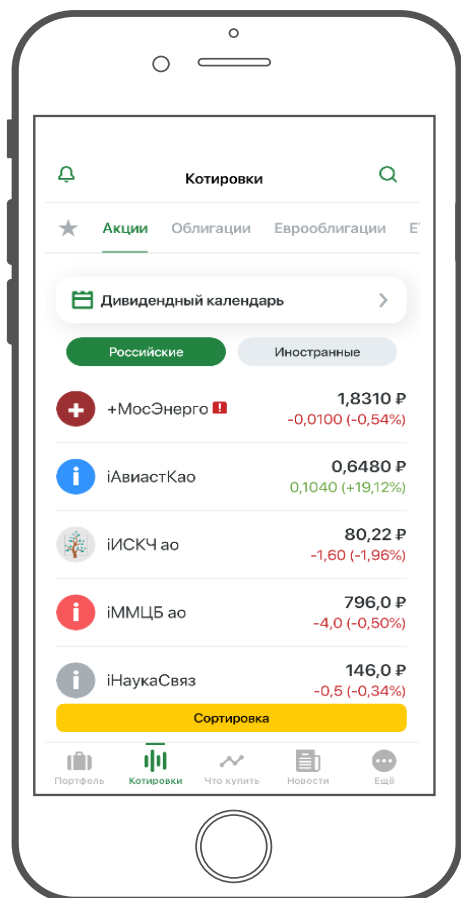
Котировки

Акции Облигации Еврооблигации E

Дивидендный календарь

Российские Иностранные

+МосЭнерго !
1,8310 ₽
-0,0100 (-0,54%)

iАвиастКао
0,6480 ₽
0,1040 (+19,12%)

iИСКЧ ао
80,22 ₽
-1,60 (-1,96%)

iММЦБ ао
796,0 ₽
-4,0 (-0,50%)

iНаукаСвяз
146,0 ₽
-0,5 (-0,34%)

Сортировка

Портфель Котировки Что купить Новости Ещё